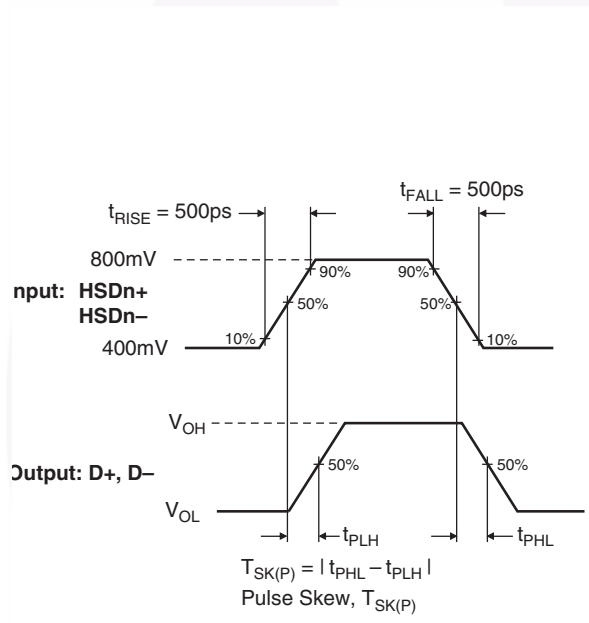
$t_{RISE}$ = 500ps

$t_{FALL}$ = 500ps

800mV

90%

90%

nput: HSDn+
HSDn–

50%

50%

400mV

10%

10%

$V_{OH}$

Ɔutput: D+, D–

50%

50%

$V_{OL}$

$t_{PLH}$

$t_{PHL}$

$T_{SK(P)} = | t_{PHL} – t_{PLH} |$
Pulse Skew, $T_{SK(P)}$